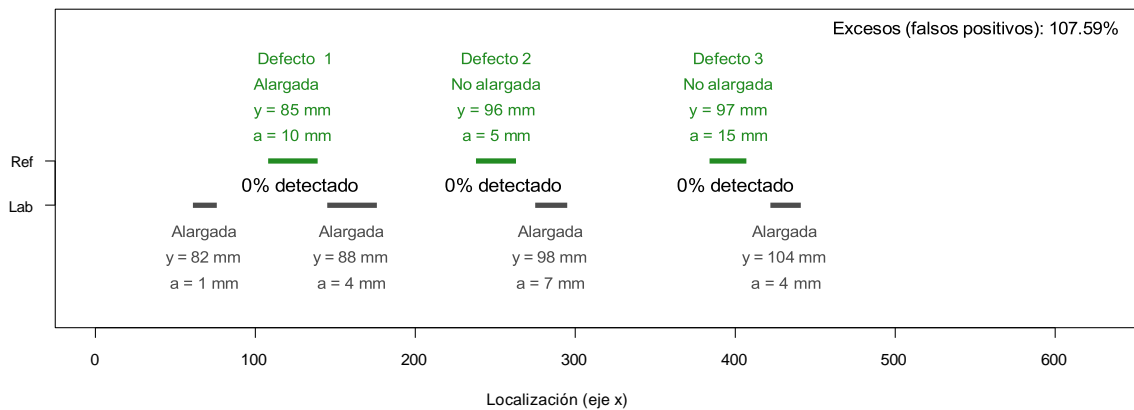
Excesos (falsos positivos): 107.59%

Defecto 1
Alargada
y = 85 mm
a = 10 mm

Defecto 2
No alargada
y = 96 mm
a = 5 mm

Defecto 3
No alargada
y = 97 mm
a = 15 mm

Ref
Lab

0% detectado
0% detectado
0% detectado

Alargada
y = 82 mm
a = 1 mm

Alargada
y = 88 mm
a = 4 mm

Alargada
y = 98 mm
a = 7 mm

Alargada
y = 104 mm
a = 4 mm

0
100
200
300
400
500
600

Localización (eje x)